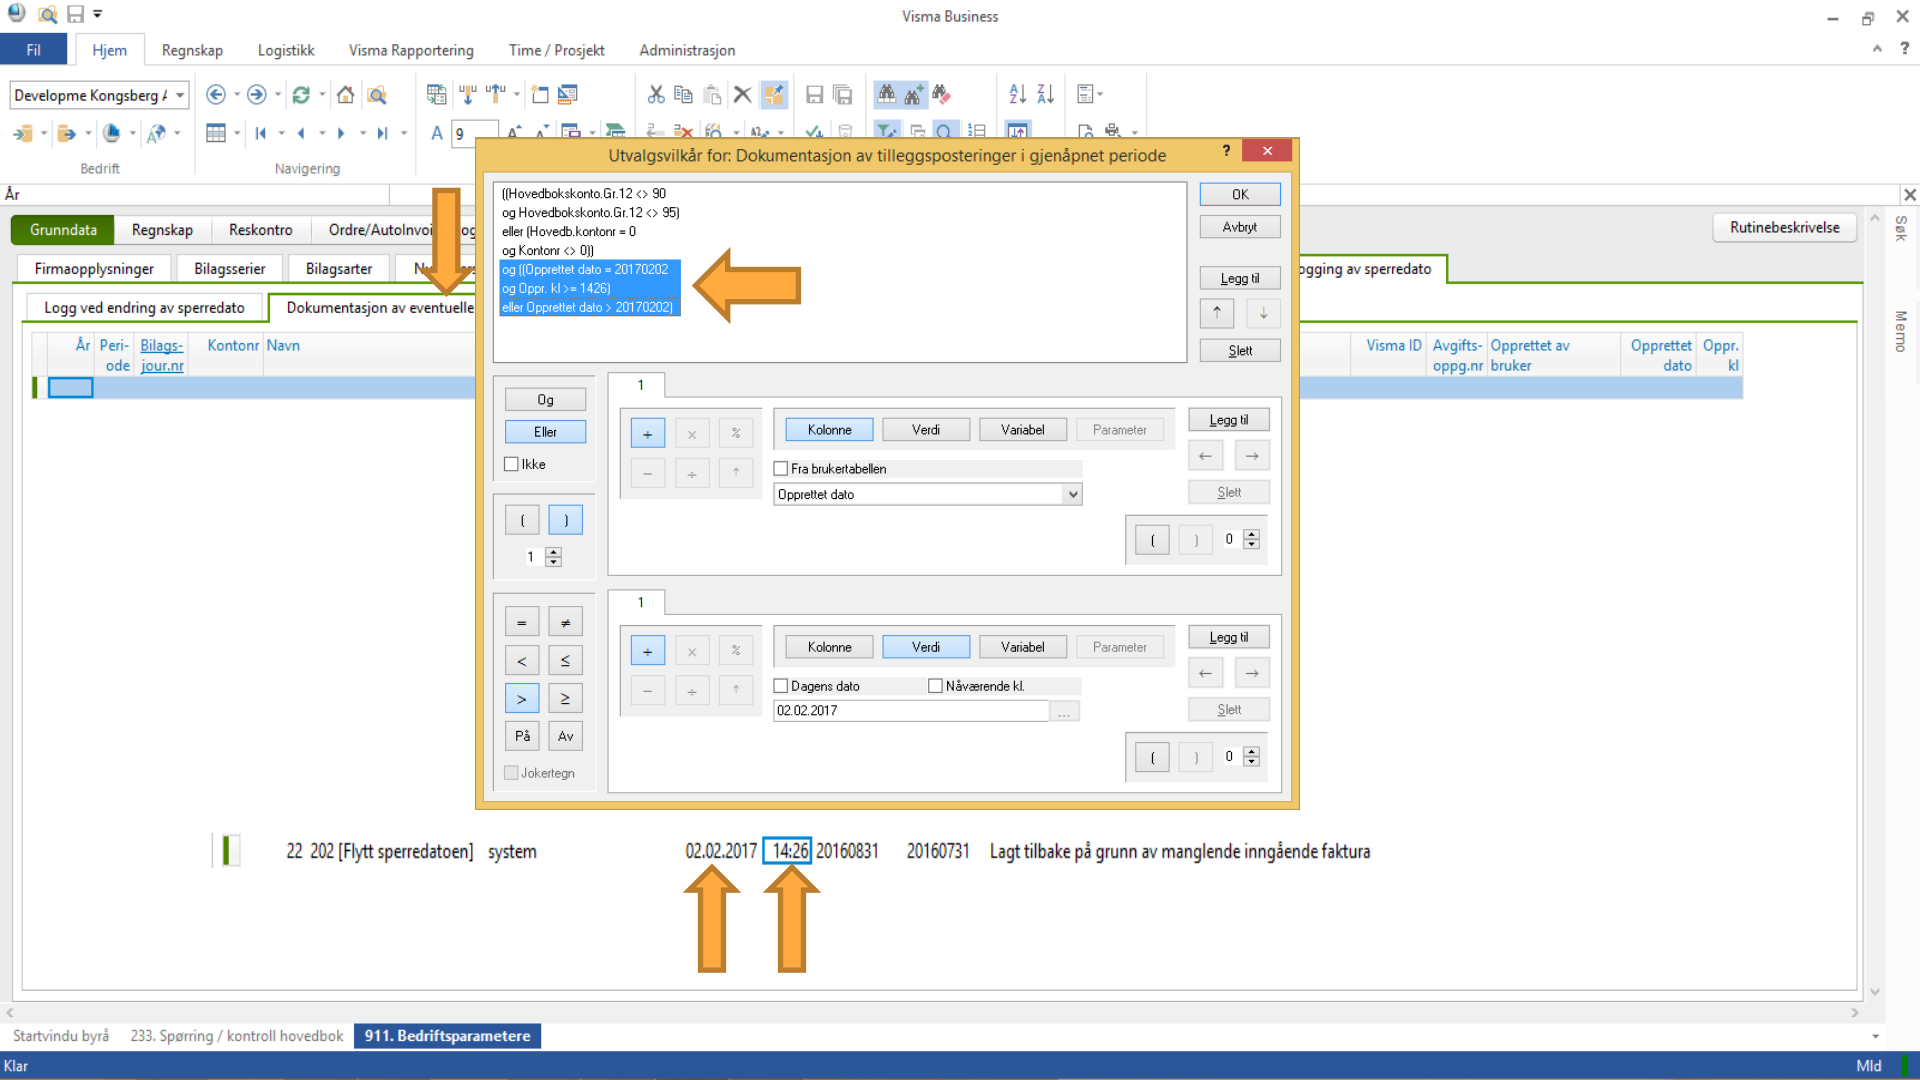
Visma Business

Fil | Hjem | Regnskap | Logistikk | Visma Rapportering | Time / Prosjekt | Administrasjon

Developme Kongsberg /

Bedrift

Navigering

År

Grunndata | Regnskap | Reskontro | Ordre/AutoInvoi

Rutinebeskrivelse

Søk

Firmaopplysninger | Bilagsserier | Bilagsarter | N

ogging av sperredato

Logg ved endring av sperredato | Dokumentasjon av eventuelle

År | Peri-ode | Bilags-jour.nr | Kontonr | Navn | Visma ID | Avgifts-oppg.nr | Opprettet av bruker | Opprettet dato | Oppr. kl

Memo

Utvalgsvilkår for: Dokumentasjon av tilleggsposteringer i gjenåpnet periode

((Hovedbokskonto.Gr.12 <> 90
og Hovedbokskonto.Gr.12 <> 95)
eller (Hovedb.kontonr = 0
og Kontonr <> 0))
og ((Opprettet dato = 20170202
og Oppr. kl >= 1426)
eller Opprettet dato > 20170202)

OK
Avbryt
Legg til
Slett

Og
Eller
Ikke

1

Kolonne | Verdi | Variabel | Parameter
Legg til
Fra brukertabellen
Opprettet dato
Slett
0

=
≠
<
≤
>
≥
På
Av
Jokertegn

1

Kolonne | Verdi | Variabel | Parameter
Legg til
Dagens dato
Nåværende kl.
02.02.2017
Slett
0

22 202 [Flytt sperredatoen] system 02.02.2017 14:26 20160831 20160731 Lagt tilbake på grunn av manglende inngående faktura

Startvindu byrå | 233. Spørring / kontroll hovedbok | 911. Bedriftsparametere

Klar

Mld